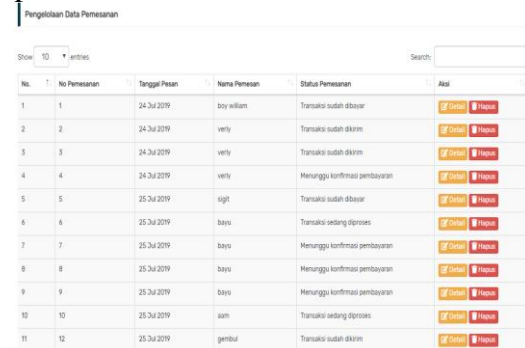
Pengelolaan Data Pemesanan

Show 10 entries

Search:

| No. | No Pemesanan | Tanggal Pesan | Nama Pemesan | Status Pemesanan | Aksi |
|---|---|---|---|---|---|
| 1 | 1 | 24 Jul 2019 | boy william | Transaksi sudah dibayar | Detail Hapus |
| 2 | 2 | 24 Jul 2019 | verly | Transaksi sudah dikirim | Detail Hapus |
| 3 | 3 | 24 Jul 2019 | verly | Transaksi sudah dikirim | Detail Hapus |
| 4 | 4 | 24 Jul 2019 | verly | Menunggu konfirmasi pembayaran | Detail Hapus |
| 5 | 5 | 25 Jul 2019 | sigit | Transaksi sudah dibayar | Detail Hapus |
| 6 | 6 | 25 Jul 2019 | bayu | Transaksi sedang diproses | Detail Hapus |
| 7 | 7 | 25 Jul 2019 | bayu | Menunggu konfirmasi pembayaran | Detail Hapus |
| 8 | 8 | 25 Jul 2019 | bayu | Menunggu konfirmasi pembayaran | Detail Hapus |
| 9 | 9 | 25 Jul 2019 | bayu | Menunggu konfirmasi pembayaran | Detail Hapus |
| 10 | 10 | 25 Jul 2019 | sam | Transaksi sedang diproses | Detail Hapus |
| 11 | 12 | 25 Jul 2019 | gembul | Transaksi sudah dikirim | Detail Hapus |